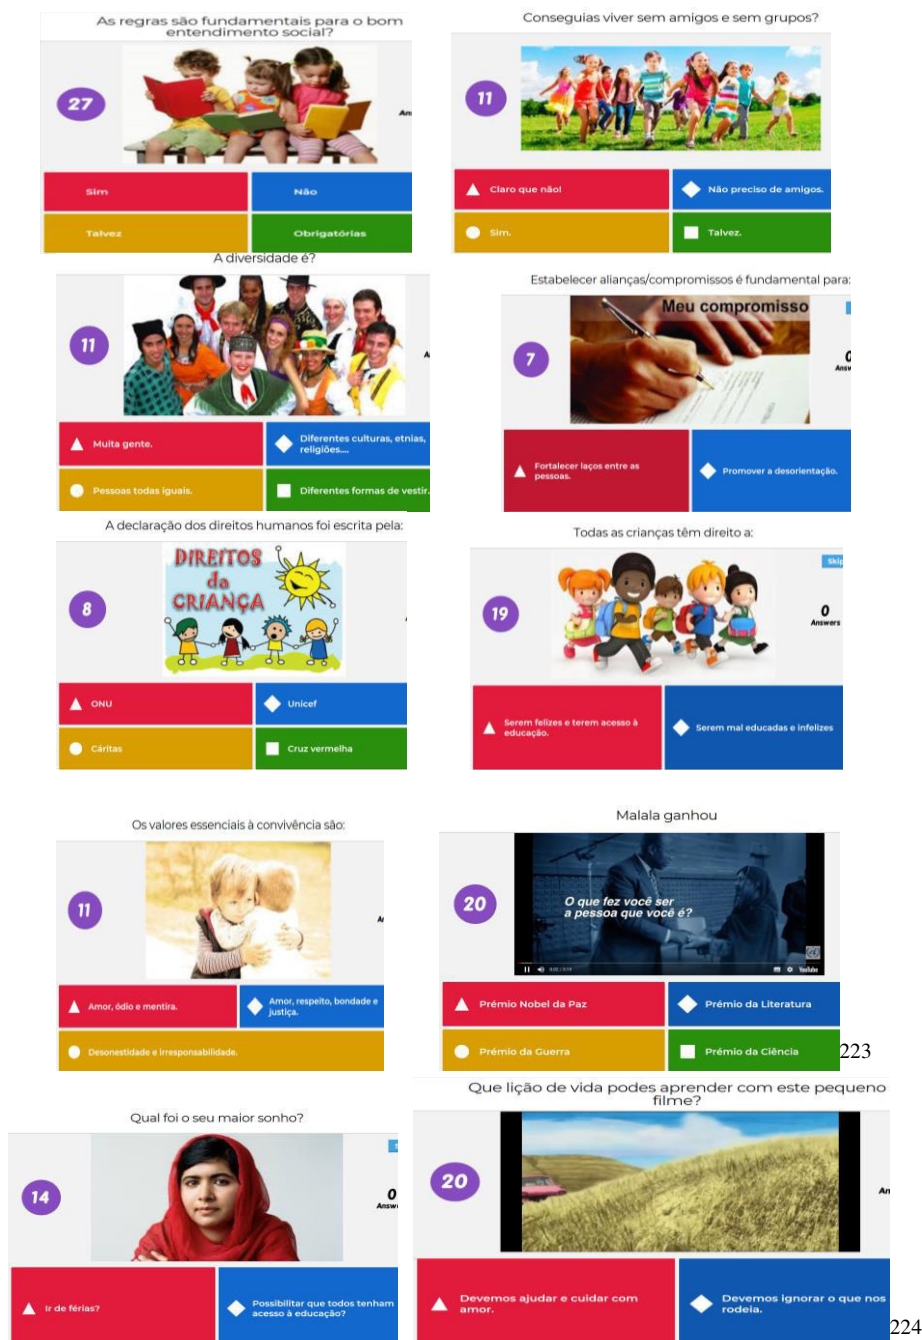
As regras são fundamentais para o bom entendimento social?

27

An

Sim

Não

Talvez

Obrigatórias

Conseguias viver sem amigos e sem grupos?

11

Claro que não!

Não preciso de amigos.

Sim.

Talvez.

A diversidade é?

11

A

Muita gente.

Diferentes culturas, etnias, religiões....

Pessoas todas iguais.

Diferentes formas de vestir.

Estabelecer alianças/compromissos é fundamental para:

Meu compromisso

7

0
Answ

Fortalecer laços entre as pessoas.

Promover a desorientação.

A declaração dos direitos humanos foi escrita pela:

DIREITOS da CRIANÇA

8

ONU

Unicef

Cáritas

Cruz vermelha

Todas as crianças têm direito a:

Skip

19

0
Answers

Serem felizes e terem acesso à educação.

Serem mal educadas e infelizes

Os valores essenciais à convivência são:

11

A

Amor, ódio e mentira.

Amor, respeito, bondade e justiça.

Desonestidade e irresponsabilidade.

Malala ganhou

20

O que fez você ser a pessoa que você é?

YouTube

Prémio Nobel da Paz

Prémio da Literatura

Prémio da Guerra

Prémio da Ciência

223

Qual foi o seu maior sonho?

14

0
Answ

Ir de férias?

Possibilitar que todos tenham acesso à educação?

Que lição de vida podes aprender com este pequeno filme?

20

An

Devemos ajudar e cuidar com amor.

Devemos ignorar o que nos rodeia.

224